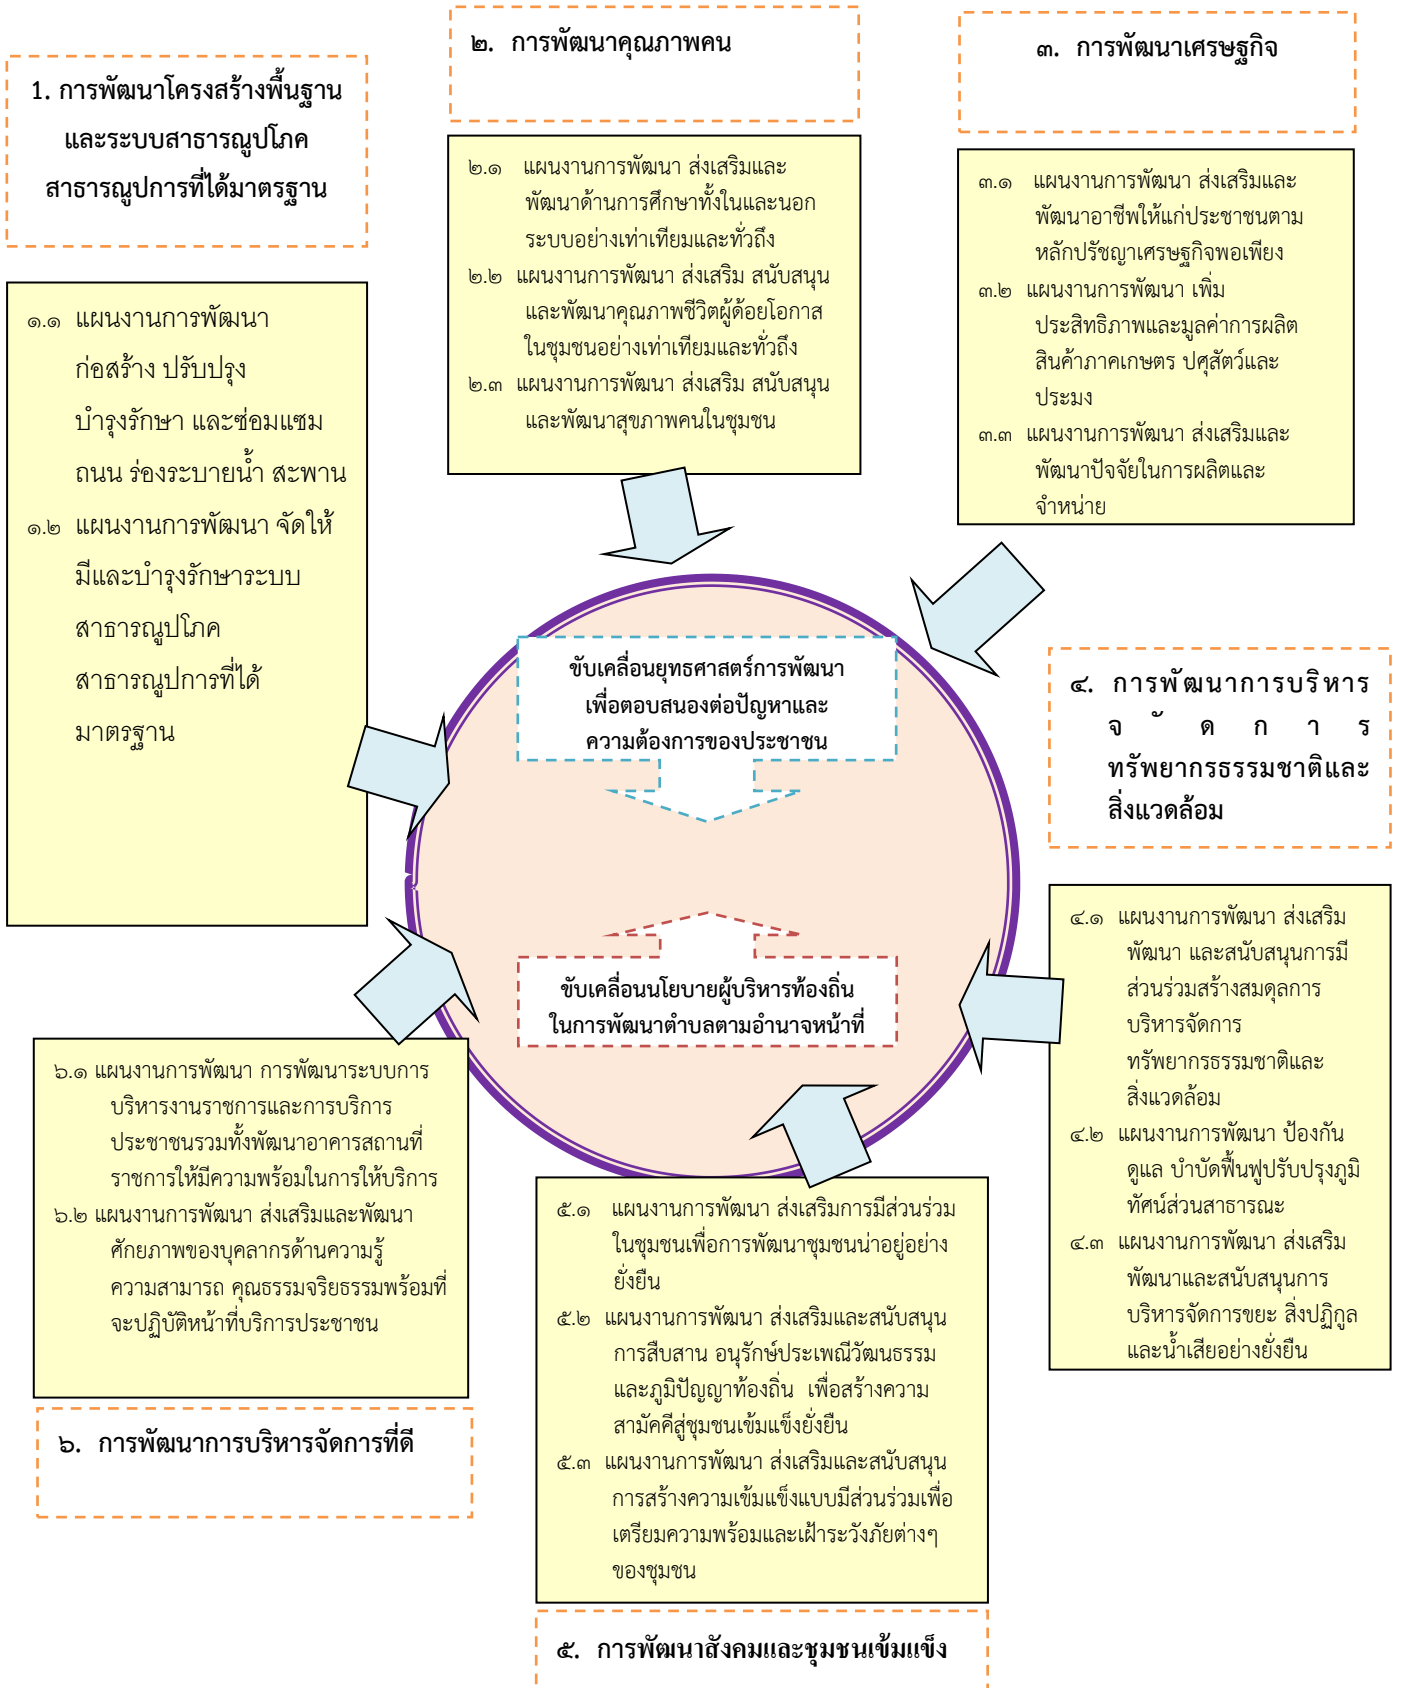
1. การพัฒนาโครงสร้างพื้นฐาน และระบบสาธารณูปโภค สาธารณูปการที่ได้มาตรฐาน

๑.๑ แผนงานการพัฒนา ก่อสร้าง ปรับปรุง บำรุงรักษา และซ่อมแซม ถนน ร่องระบายน้ำ สะพาน

๑.๒ แผนงานการพัฒนา จัดให้มีและบำรุงรักษาระบบ สาธารณูปโภค สาธารณูปการที่ได้ มาตรฐาน

๒. การพัฒนาคุณภาพคน

๒.๑ แผนงานการพัฒนา ส่งเสริมและพัฒนาด้านการศึกษาทั้งในและนอกระบบอย่างเท่าเทียมและทั่วถึง

๒.๒ แผนงานการพัฒนา ส่งเสริม สนับสนุน และพัฒนาคุณภาพชีวิตผู้ด้อยโอกาส ในชุมชนอย่างเท่าเทียมและทั่วถึง

๒.๓ แผนงานการพัฒนา ส่งเสริม สนับสนุน และพัฒนาสุขภาพคนในชุมชน

๓. การพัฒนาเศรษฐกิจ

๓.๑ แผนงานการพัฒนา ส่งเสริมและพัฒนาอาชีพให้แก่ประชาชนตามหลักปรัชญาเศรษฐกิจพอเพียง

๓.๒ แผนงานการพัฒนา เพิ่มประสิทธิภาพและมูลค่าการผลิต สินค้าภาคเกษตร ปศุสัตว์และประมง

๓.๓ แผนงานการพัฒนา ส่งเสริมและพัฒนาปัจจัยในการผลิตและจำหน่าย

ขับเคลื่อนยุทธศาสตร์การพัฒนา เพื่อตอบสนองต่อปัญหาและความต้องการของประชาชน

ขับเคลื่อนนโยบายผู้บริหารท้องถิ่น ในการพัฒนาตำบลตามอำนาจหน้าที่

๔. การพัฒนาการบริหารจัดการ ทรัพยากรธรรมชาติและสิ่งแวดล้อม

๔.๑ แผนงานการพัฒนา ส่งเสริม พัฒนา และสนับสนุนการมีส่วนร่วมสร้างสมดุลการบริหารจัดการ ทรัพยากรธรรมชาติและสิ่งแวดล้อม

๔.๒ แผนงานการพัฒนา ป้องกัน ดูแล บำบัดฟื้นฟูปรับปรุงภูมิทัศน์ส่วนสาธารณะ

๔.๓ แผนงานการพัฒนา ส่งเสริม พัฒนาและสนับสนุนการ บริหารจัดการขยะ สิ่งปฏิกูล และน้ำเสียอย่างยั่งยืน

๖.๑ แผนงานการพัฒนา การพัฒนาระบบการบริหารงานราชการและการบริการประชาชนรวมทั้งพัฒนาอาคารสถานที่ราชการให้มีความพร้อมในการให้บริการ

๖.๒ แผนงานการพัฒนา ส่งเสริมและพัฒนาศักยภาพของบุคลากรด้านความรู้ ความสามารถ คุณธรรมจริยธรรมพร้อมที่จะปฏิบัติหน้าที่บริการประชาชน

๖. การพัฒนาการบริหารจัดการที่ดี

๕.๑ แผนงานการพัฒนา ส่งเสริมการมีส่วนร่วมในชุมชนเพื่อการพัฒนาชุมชนน่าอยู่อย่างยั่งยืน

๕.๒ แผนงานการพัฒนา ส่งเสริมและสนับสนุน การสืบสาน อนุรักษ์ประเพณีวัฒนธรรม และภูมิปัญญาท้องถิ่น เพื่อสร้างความสามัคคีสู่ชุมชนเข้มแข็งยั่งยืน

๕.๓ แผนงานการพัฒนา ส่งเสริมและสนับสนุน การสร้างความเข้มแข็งแบบมีส่วนร่วมเพื่อเตรียมความพร้อมและเฝ้าระวังภัยต่างๆ ของชุมชน

๕. การพัฒนาสังคมและชุมชนเข้มแข็ง